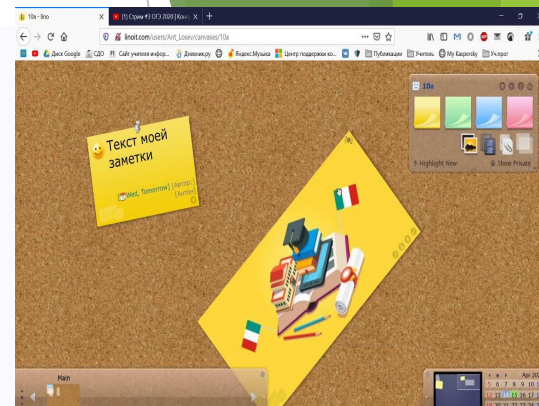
10a - lino
(1) Стрим #3 ОГЭ 2020 | Кач
linoit.com/users/Ant_Losev/canvases/10a
Диск Google
СДО
Сайт учителя инфор...
Дневник.ру
Яндекс.Музыка
Центр поддержки ко...
Публикации
Учитель
My Kaspersky
Учпрог

Текст моей заметки
Wed, Tomorrow
[Автор]
(Antfb)

10a
Highlight New
Show Private

Main

Apr 20
6 7 8 9 10
13 14 15 16 17
20 21 22 23 24